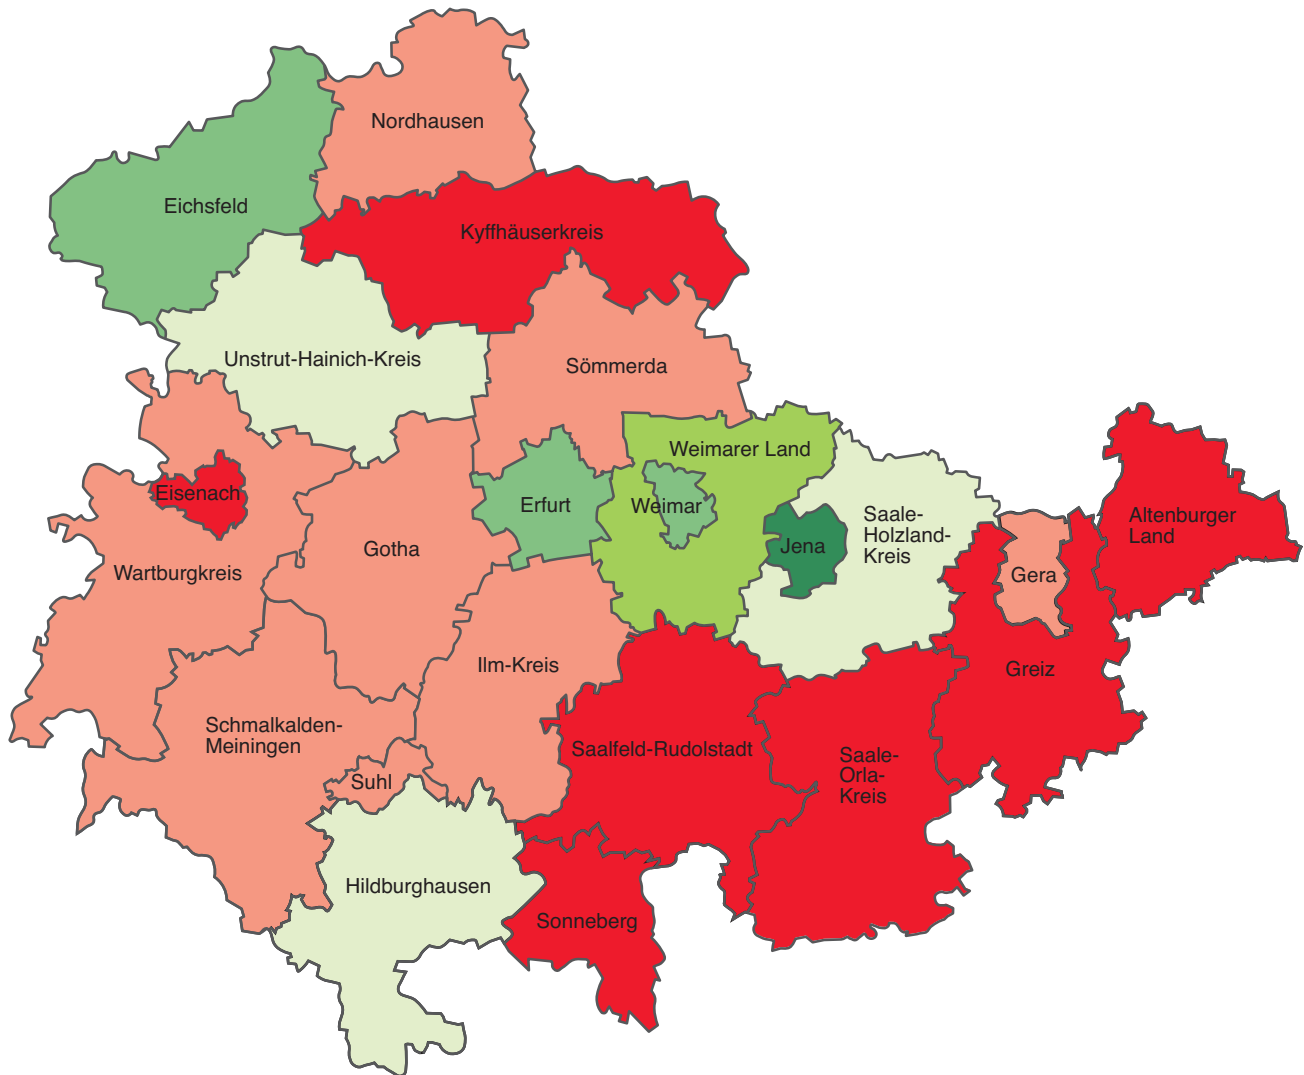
Nordhausen

Eichsfeld

Kyffhäuserkreis

Unstrut-Hainich-Kreis

Sömmerda

Weimarer Land

Eisenach

Erfurt

Weimar

Saale-Holzland-Kreis

Altenburger Land

Jena

Gotha

Wartburgkreis

Gera

Greiz

Ilm-Kreis

Schmalkalden-Meiningen

Saalfeld-Rudolstadt

Saale-Orla-Kreis

Suhl

Hildburghausen

Sonneberg